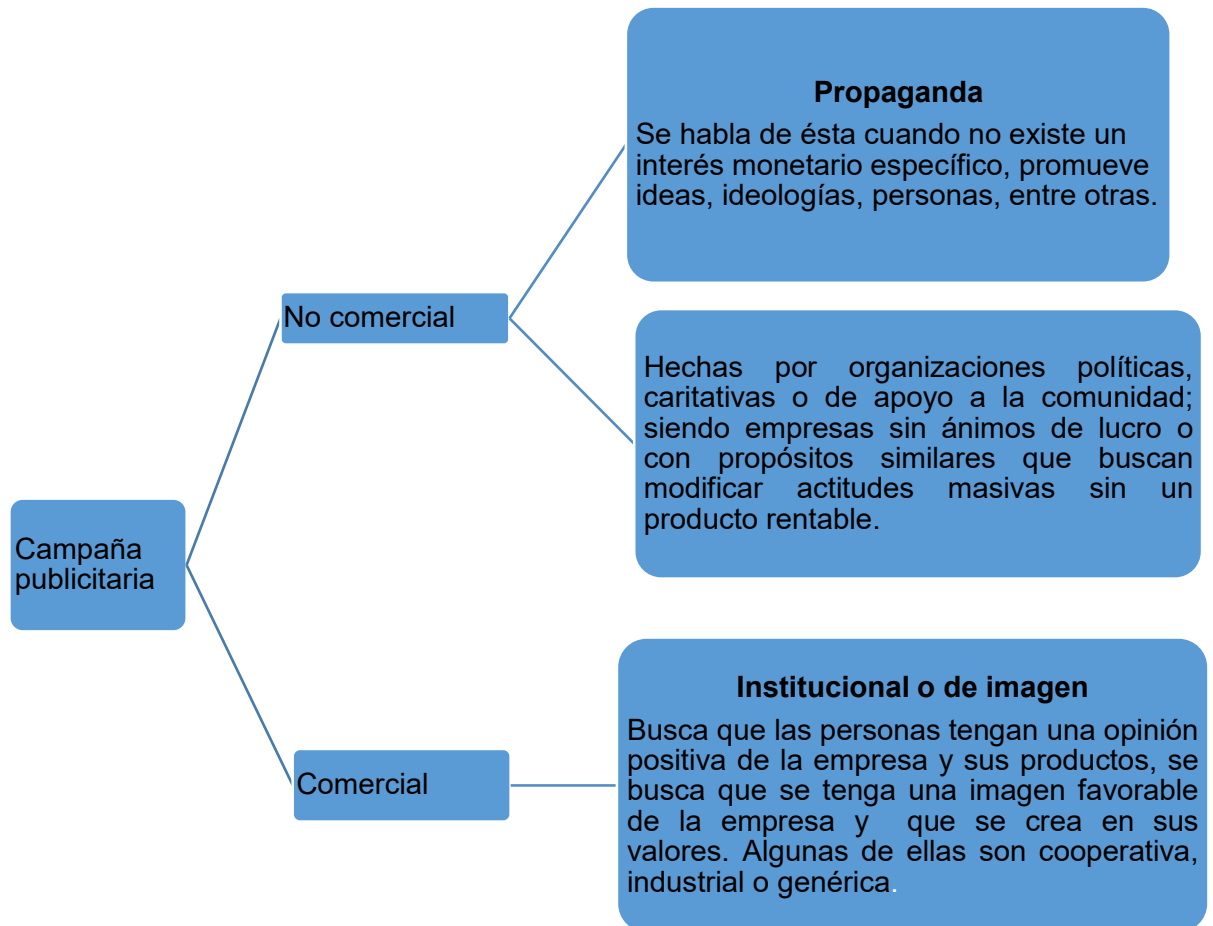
Campaña publicitaria

No comercial

Propaganda

Se habla de ésta cuando no existe un interés monetario específico, promueve ideas, ideologías, personas, entre otras.

Hechas por organizaciones políticas, caritativas o de apoyo a la comunidad; siendo empresas sin ánimos de lucro o con propósitos similares que buscan modificar actitudes masivas sin un producto rentable.

Comercial

Institucional o de imagen

Busca que las personas tengan una opinión positiva de la empresa y sus productos, se busca que se tenga una imagen favorable de la empresa y que se crea en sus valores. Algunas de ellas son cooperativa, industrial o genérica.